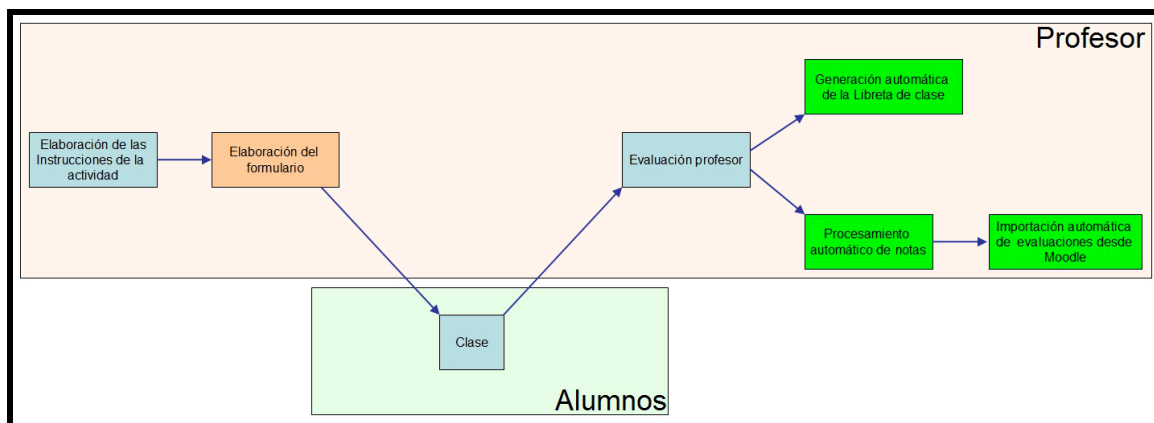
Profesor

Elaboración de las Instrucciones de la actividad

Elaboración del formulario

Evaluación profesor

Generación automática de la Libreta de clase

Procesamiento automático de notas

Importación automática de evaluaciones desde Moodle

Clase

Alumnos